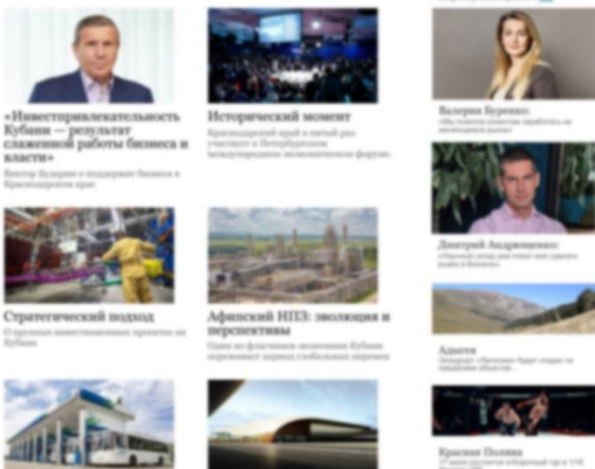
«Инвестпривлекательность Кубани — результат слаженной работы бизнеса и власти»

Виктор Бударин о поддержке бизнеса в Краснодарском крае

Исторический момент

Краснодарский край в пятый раз участвует в Петербургском международном экономическом форуме

Валерия Буренко:

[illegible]

Дмитрий Андрющенко:

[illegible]

Стратегический подход

О крупных инвестиционных проектах на Кубани

Афипский НПЗ: эволюция и перспективы

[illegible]

Адыгея

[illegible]

Красная Поляна

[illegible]